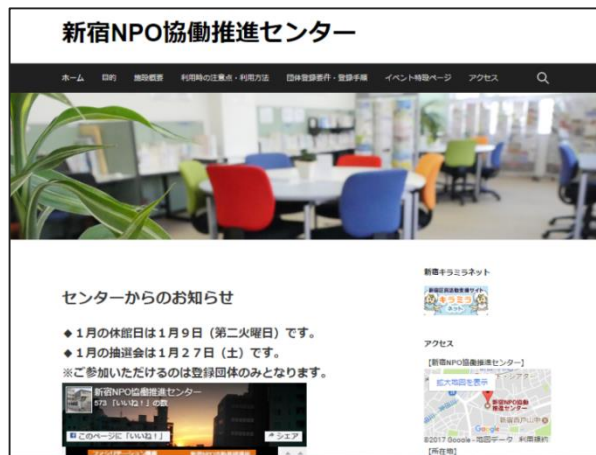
新宿NPO協働推進センター

ホーム　目的　施設概要　利用時の注意点・利用方法　団体登録要件・登録手順　イベント特設ページ　アクセス

センターからのお知らせ

◆1月の休館日は1月9日（第二火曜日）です。
◆1月の抽選会は1月27日（土）です。
※ご参加いただけるのは登録団体のみとなります。

新宿NPO協働推進センター
573 「いいね！」の数
このページに「いいね！」
シェア

新宿キラミラネット

新宿区民活動支援サイト キラミラ ネット

アクセス

【新宿NPO協働推進センター】

拡大地図を表示

新宿NPO協働推進センター

©2017 Google - 地図データ　利用規約

[所在地]